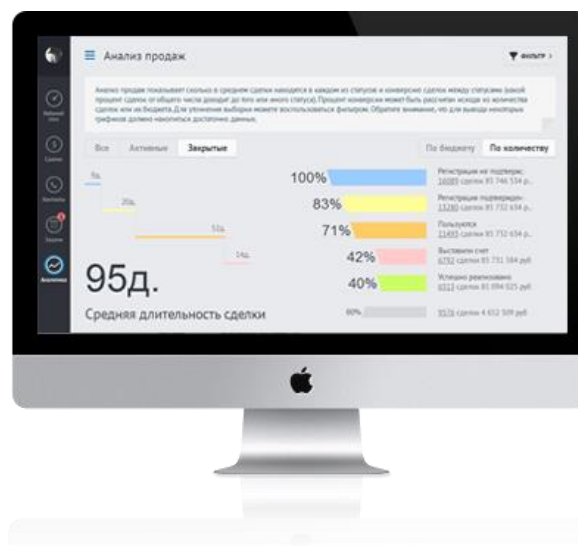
Анализ продаж

ФИЛЬТР

Анализ продаж показывает сколько в среднем сделки находятся в каждом из статусов и конверсию сделок между статусами (какой процент сделок от общего числа доходит до того или иного статуса). Процент конверсии может быть рассчитан исходя из количества сделок или их бюджета. Для уточнения выборки можете воспользоваться фильтром. Обратите внимание, что для вывода некоторых графиков должно накопиться достаточно данных.

Все Активные Закрытые

По бюджету По количеству

5д.

20д.

51д.

14д.

95д.

Средняя длительность сделки

100%
Регистрация не подтвержд.
16089 сделок 85 746 554 р.

83%
Регистрация подтверждена
13280 сделок 85 732 654 р.

71%
Пользуется
11493 сделок 85 732 654 р.

42%
Выставлен счет
6792 сделок 85 731 384 руб

40%
Успешно реализовано
6313 сделок 81 094 025 руб

60%
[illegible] сделок 4 652 509 руб